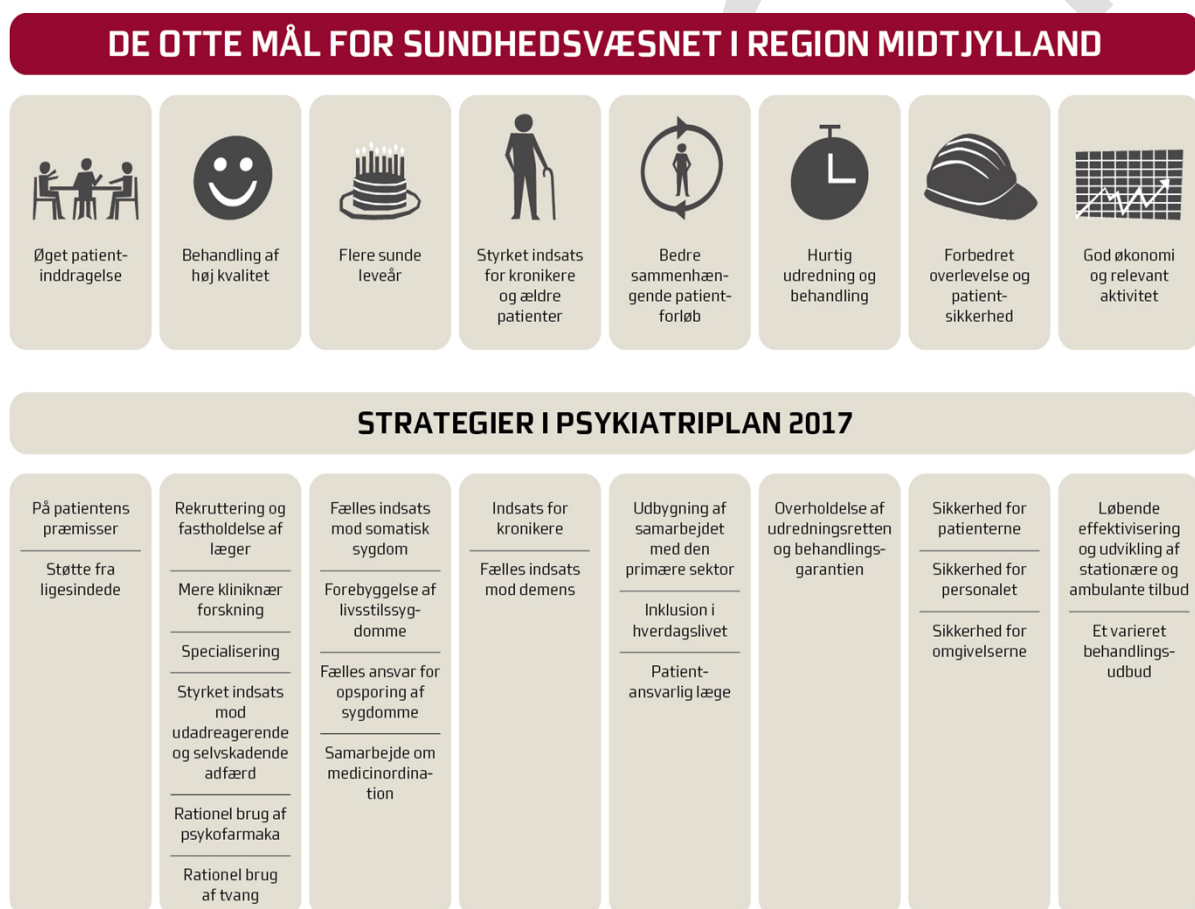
DE OTTE MÅL FOR SUNDHEDSVÆSNET I REGION MIDTJYLLAND

Øget patientinddragelse

Behandling af høj kvalitet

Flere sunde leveår

Styrket indsats for kronikere og ældre patienter

Bedre sammenhængende patientforløb

Hurtig udredning og behandling

Forbedret overlevelse og patientsikkerhed

God økonomi og relevant aktivitet

STRATEGIER I PSYKIATRIPLAN 2017

På patientens præmisser

Støtte fra ligesindede

Rekruttering og fastholdelse af læger

Mere kliniknær forskning

Specialisering

Styrket indsats mod udadreagerende og selvskadende adfærd

Rationel brug af psykofarmaka

Rationel brug af tvang

Fælles indsats mod somatisk sygdom

Forebyggelse af livsstilssygdomme

Fælles ansvar for opsporing af sygdomme

Samarbejde om medicinordination

Indsats for kronikere

Fælles indsats mod demens

Udbygning af samarbejdet med den primære sektor

Inklusion i hverdagslivet

Patientansvarlig læge

Overholdelse af udredningsretten og behandlingsgarantien

Sikkerhed for patienterne

Sikkerhed for personalet

Sikkerhed for omgivelserne

Løbende effektivisering og udvikling af stationære og ambulante tilbud

Et varieret behandlingsudbud